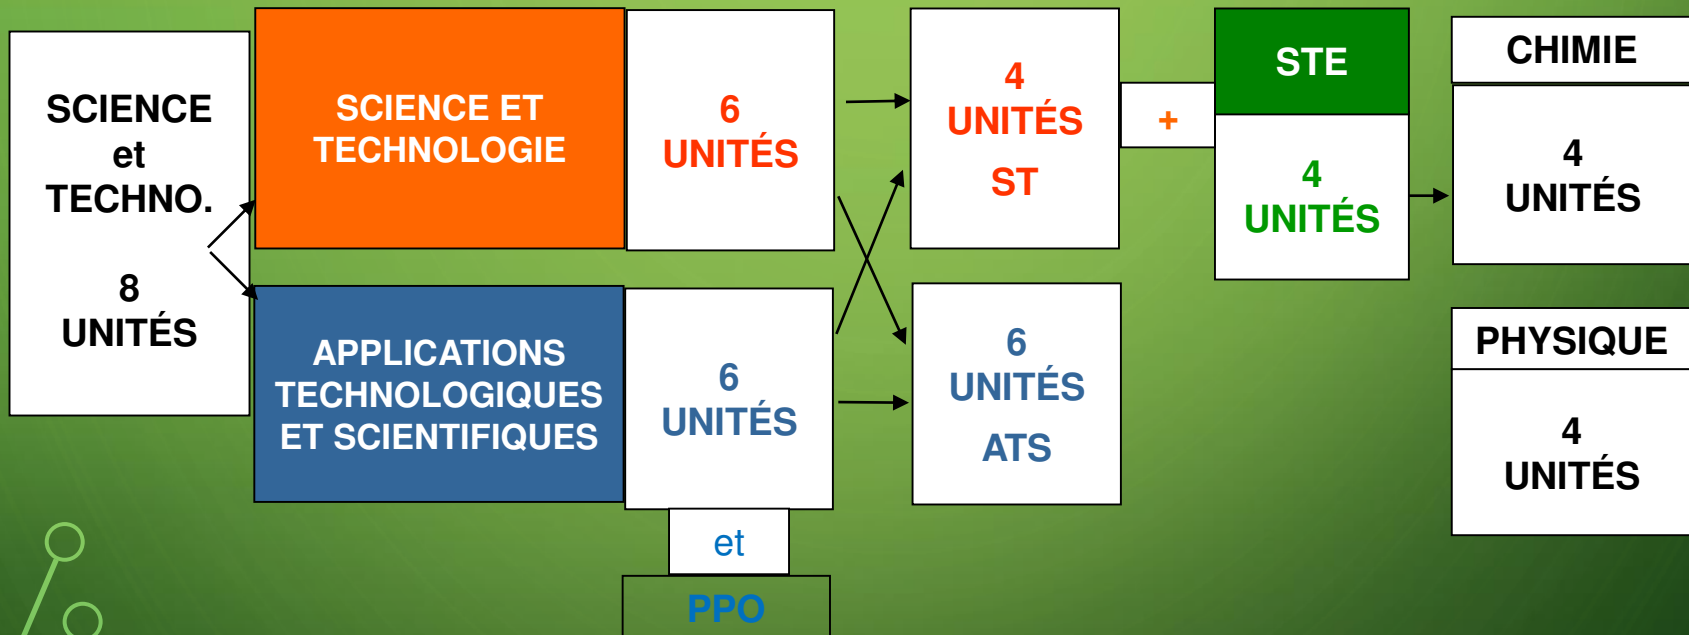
SCIENCE et TECHNO.

8 UNITÉS

SCIENCE ET TECHNOLOGIE

6 UNITÉS

4 UNITÉS ST

+

STE

4 UNITÉS

CHIMIE

4 UNITÉS

APPLICATIONS TECHNOLOGIQUES ET SCIENTIFIQUES

6 UNITÉS

et

PPO

6 UNITÉS ATS

PHYSIQUE

4 UNITÉS